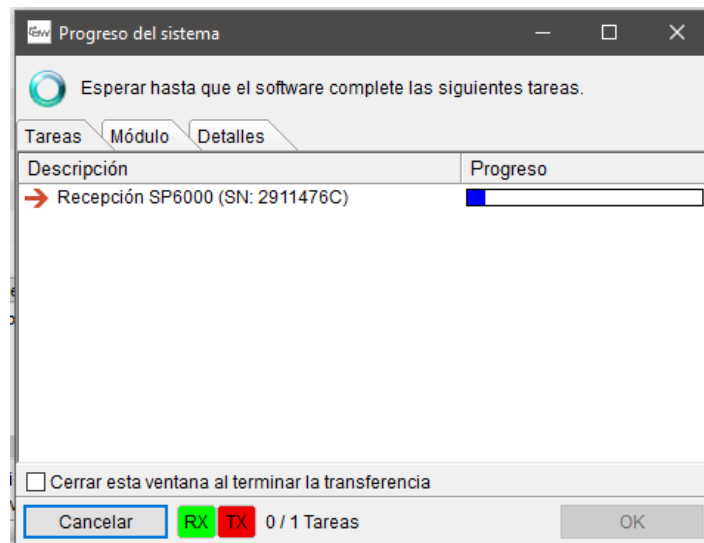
Progreso del sistema

Esperar hasta que el software complete las siguientes tareas.

Tareas | Módulo | Detalles

| Descripción | Progreso |
|---|---|
| Recepción SP6000 (SN: 2911476C) | |

Cerrar esta ventana al terminar la transferencia

Cancelar RX TX 0 / 1 Tareas OK